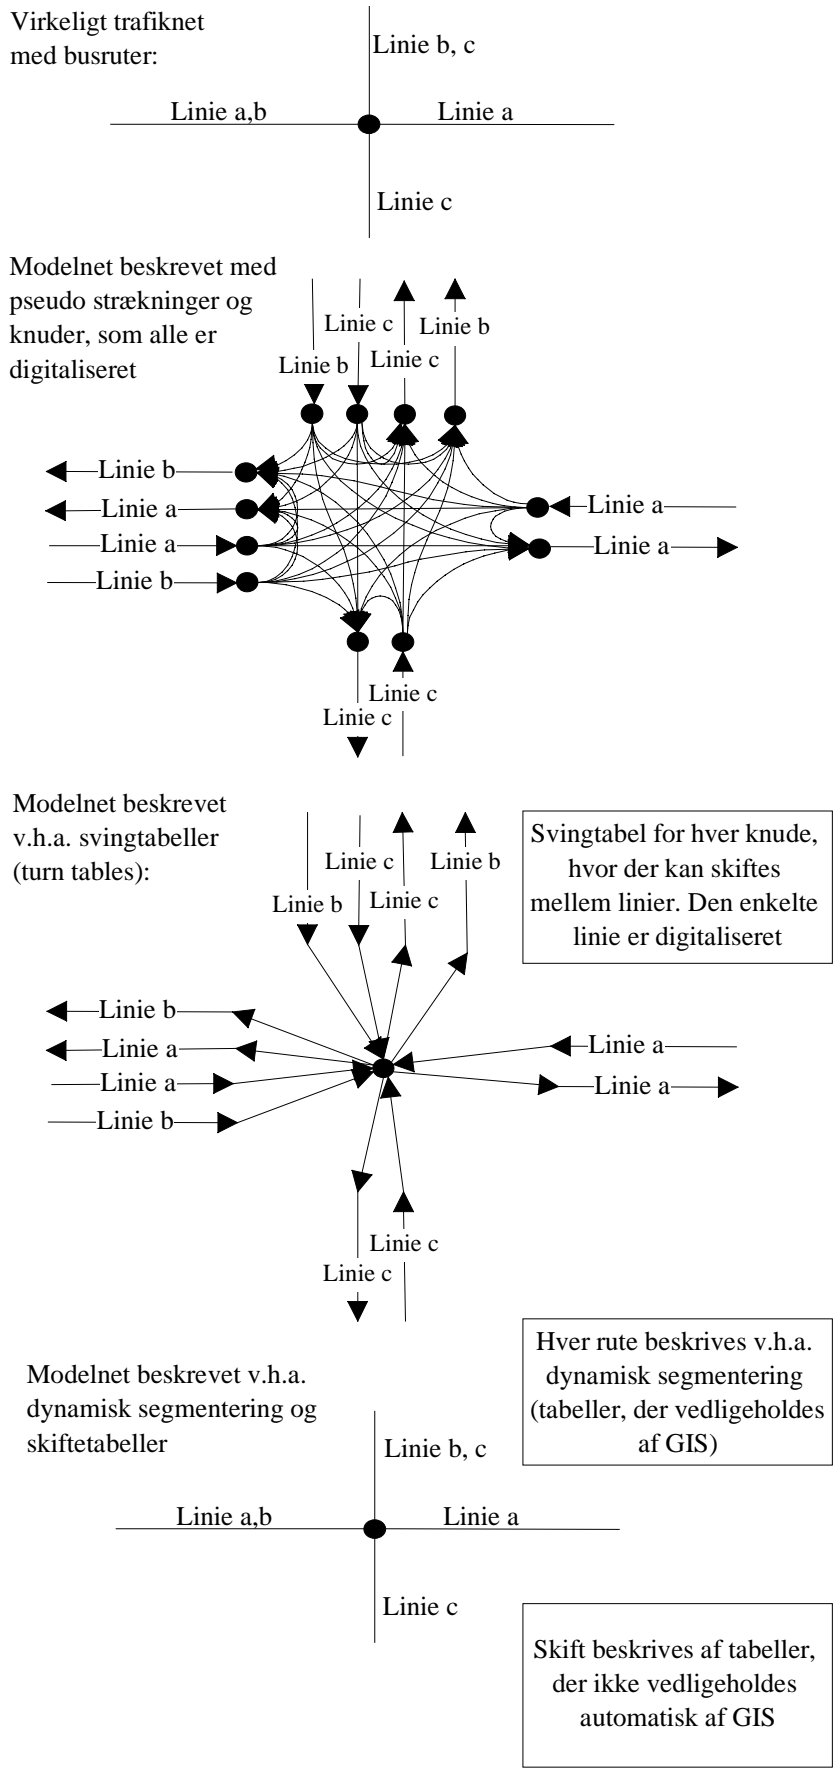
Virkeligt trafiknet med busruter:

Linie b, c

Linie a,b

Linie a

Linie c

Modelnet beskrevet med pseudo strækninger og knuder, som alle er digitaliseret

Linie c

Linie b

Linie b

Linie c

Linie b

Linie a

Linie a

Linie a

Linie a

Linie b

Linie c

Linie c

Modelnet beskrevet v.h.a. svingtabeller (turn tables):

Linie c

Linie b

Linie b

Linie c

Svingtabel for hver knude, hvor der kan skiftes mellem linier. Den enkelte linie er digitaliseret

Linie b

Linie a

Linie a

Linie a

Linie a

Linie b

Linie c

Linie c

Hver rute beskrives v.h.a. dynamisk segmentering (tabeller, der vedligeholdes af GIS)

Modelnet beskrevet v.h.a. dynamisk segmentering og skiftetabeller

Linie b, c

Linie a,b

Linie a

Linie c

Skift beskrives af tabeller, der ikke vedligeholdes automatisk af GIS